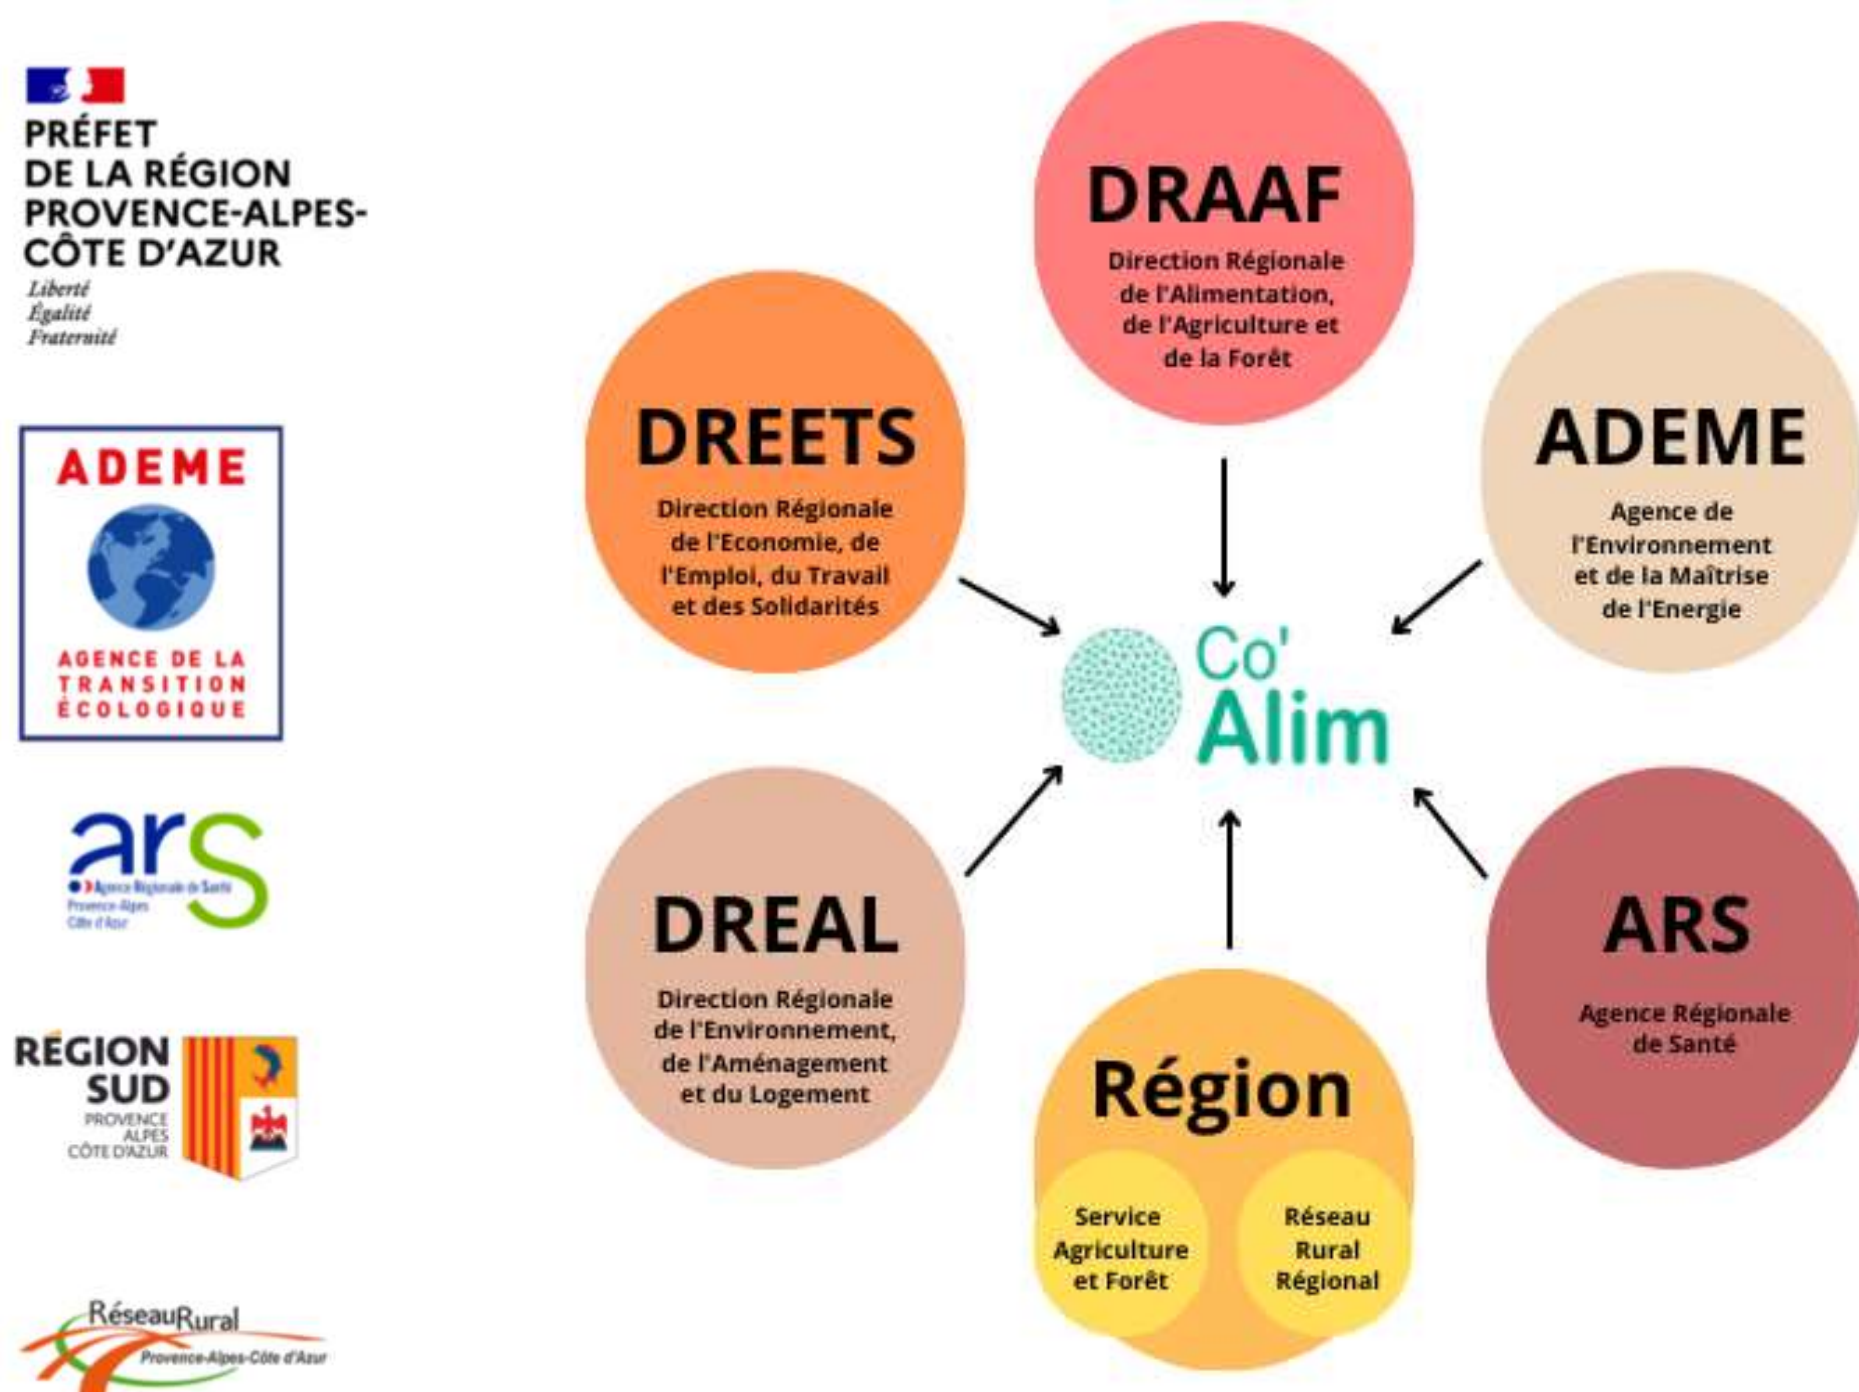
PRÉFET
DE LA RÉGION
PROVENCE-ALPES-
CÔTE D'AZUR
Liberté
Égalité
Fraternité

ADEME
AGENCE DE LA TRANSITION ÉCOLOGIQUE

ars
Agence Régionale de Santé
Provence-Alpes
Côte d'Azur

RÉGION SUD
PROVENCE
ALPES
CÔTE D'AZUR

RéseauRural
Provence-Alpes-Côte d'Azur

DRAAF
Direction Régionale de l'Alimentation, de l'Agriculture et de la Forêt

DREETS
Direction Régionale de l'Economie, de l'Emploi, du Travail et des Solidarités

ADEME
Agence de l'Environnement et de la Maîtrise de l'Energie

Co' Alim

DREAL
Direction Régionale de l'Environnement, de l'Aménagement et du Logement

ARS
Agence Régionale de Santé

Région
Service Agriculture et Forêt
Réseau Rural Régional